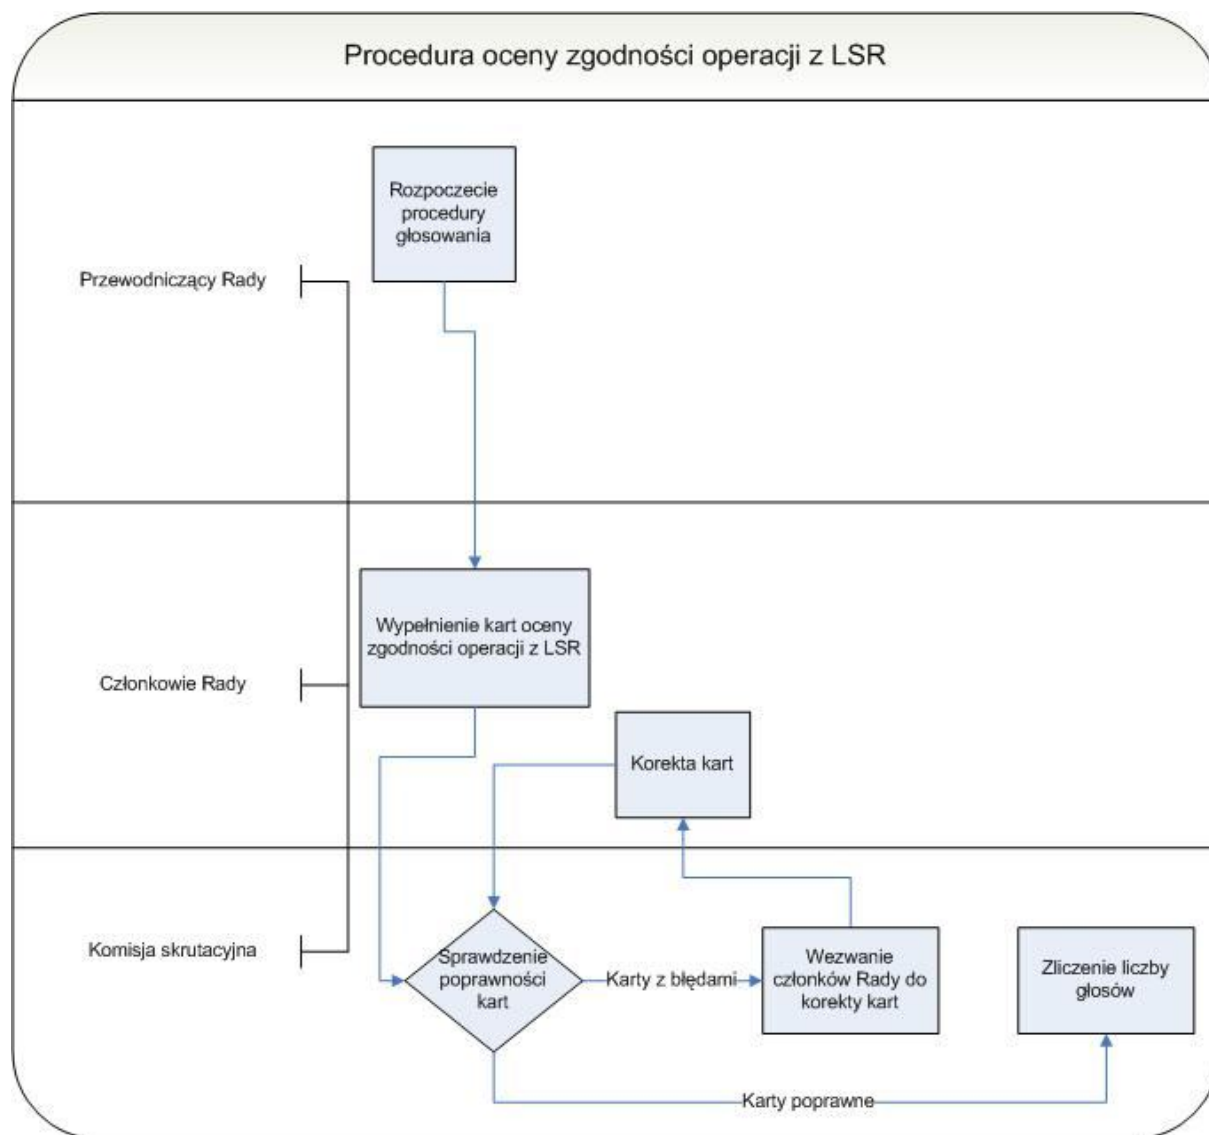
Procedura oceny zgodności operacji z LSR

Przewodniczący Rady

Rozpoczecie procedury głosowania

Członkowie Rady

Wypełnienie kart oceny zgodności operacji z LSR

Korekta kart

Komisja skrutacyjna

Sprawdzenie poprawności kart

Karty z błędami

Wezwanie członków Rady do korekty kart

Zliczenie liczby głosów

Karty poprawne